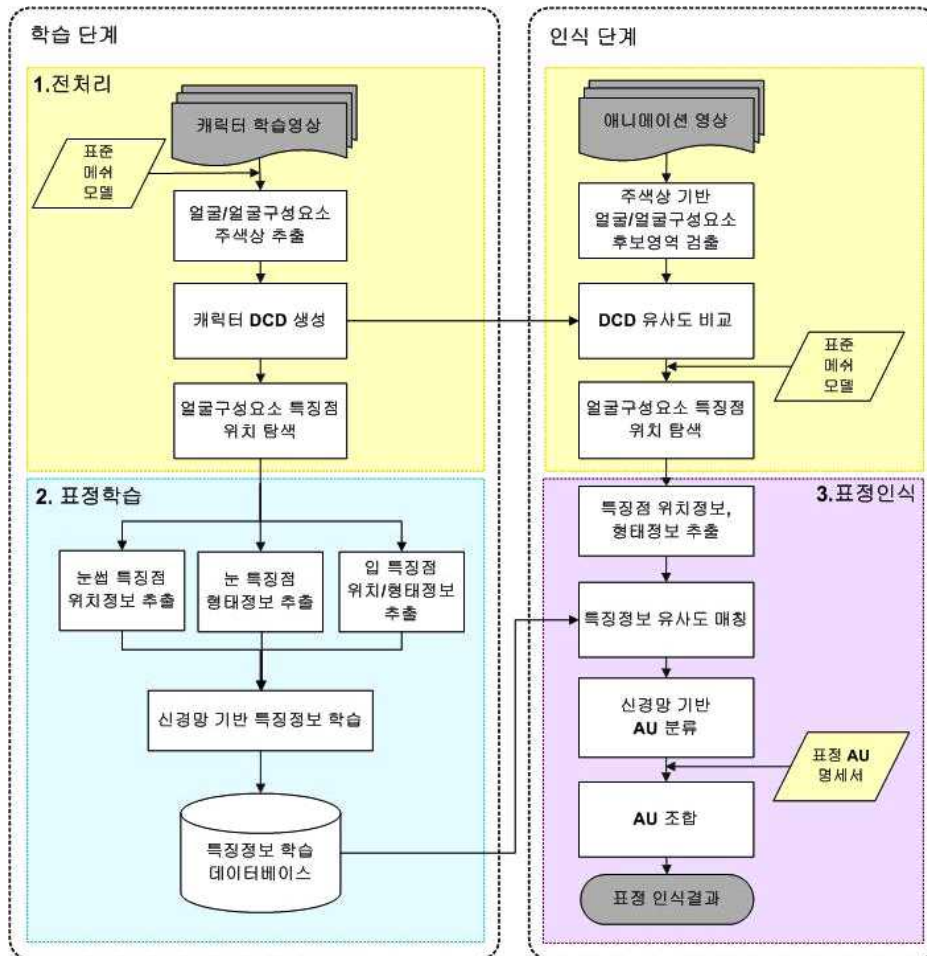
학습 단계

1.전처리

캐릭터 학습영상

표준 메쉬 모델

얼굴/얼굴구성요소 주색상 추출

캐릭터 DCD 생성

얼굴구성요소 특징점 위치 탐색

2. 표정학습

눈썹 특징점 위치정보 추출

눈 특징점 형태정보 추출

입 특징점 위치/형태정보 추출

신경망 기반 특징정보 학습

특징정보 학습 데이터베이스

인식 단계

애니메이션 영상

주색상 기반 얼굴/얼굴구성요소 후보영역 검출

DCD 유사도 비교

표준 메쉬 모델

얼굴구성요소 특징점 위치 탐색

3.표정인식

특징점 위치정보, 형태정보 추출

특징정보 유사도 매칭

신경망 기반 AU 분류

표정 AU 명세서

AU 조합

표정 인식결과